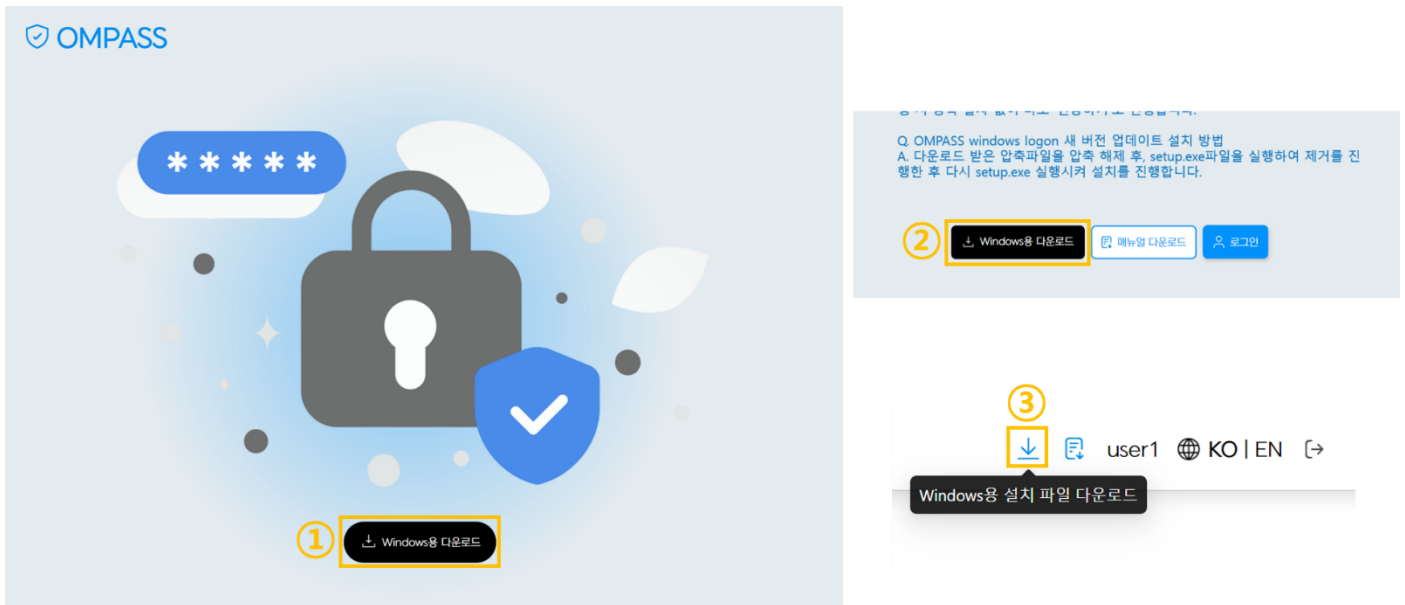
OMPASS

*****

①

Windows용 다운로드

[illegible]

Q. OMPASS windows logon 새 버전 업데이트 설치 방법
A. 다운로드 받은 압축파일을 압축 해제 후, setup.exe파일을 실행하여 제거를 진행한 후 다시 setup.exe 실행시켜 설치를 진행합니다.

②

Windows용 다운로드

매뉴얼 다운로드

로그인

③

user1 KO | EN

Windows용 설치 파일 다운로드